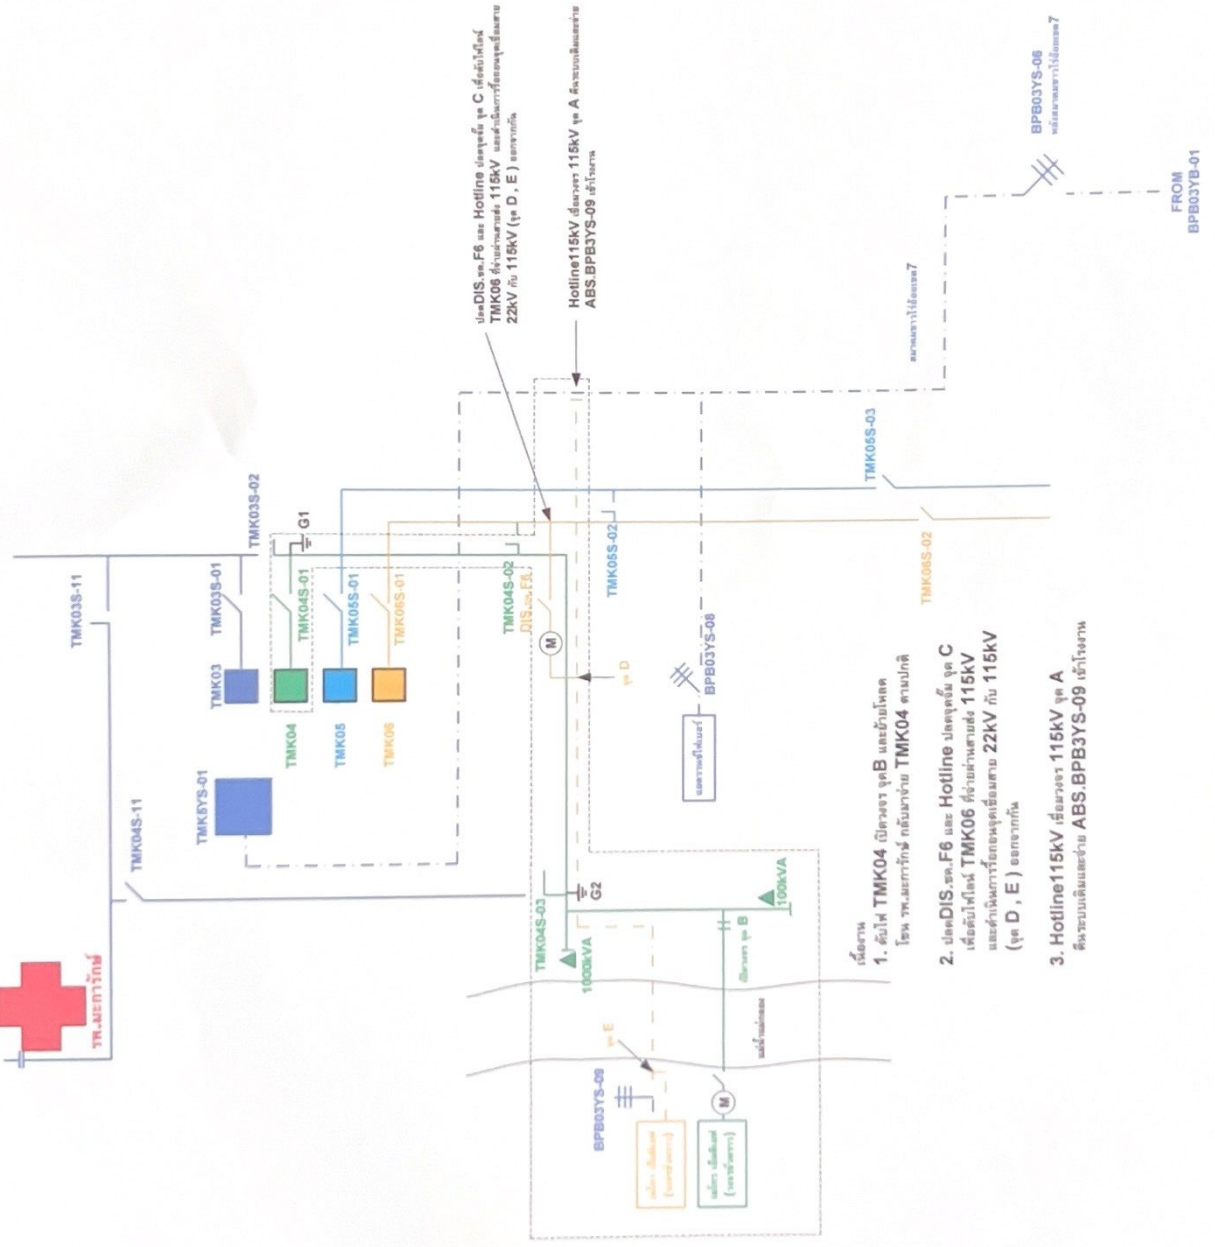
ปลดDIS.รฟ.F6 และ Hotline ปลดจุดจั๊ม จุด C เพื่อดับไฟไลน์ TMK06 ที่จ่ายผ่านสายส่ง 115kV และดำเนินการรื้อถอนจุดเชื่อมสาย 22kV กับ 115kV (จุด D , E ) ออกจากกัน

Hotline115kV เชื่อมวงจร 115kV จุด A ดึงระบบเดิมเข้าโรงงาน ABS.BPB3YS-09 เข้าโรงงาน

BPB03YS-06

FROM BPB03YB-01

TMK03S-02

G1

TMK03S-11

TMK03S-01

TMK03

TMK04S-01

TMK04

TMK05S-01

TMK05

TMK06S-01

TMK06

TMK04S-02

DIS.รฟ.F6

M

จุด D

TMK05S-02

TMK05S-03

TMK06S-02

BPB03YS-08

TMK5YS-01

TMK04S-11

G2

TMK04S-03

1000kVA

100kVA

จุด B

จุด E

BPB03YS-09

M

รพ.มะการักษ์

เงื่อนไข
1. ดับไฟ TMK04 เปิดวงจร จุดB และย้ายโหลด โซน รพ.มะการักษ์ กลับมาจ่าย TMK04 ตามปกติ

2. ปลดDIS.รฟ.F6 และ Hotline ปลดจุดจั๊ม จุด C เพื่อดับไฟไลน์ TMK06 ที่จ่ายผ่านสายส่ง 115kV และดำเนินการรื้อถอนจุดเชื่อมสาย 22kV กับ 115kV (จุด D , E ) ออกจากกัน

3. Hotline115kV เชื่อมวงจร 115kV จุด A ดึงระบบเดิมเข้าโรงงาน ABS.BPB3YS-09 เข้าโรงงาน